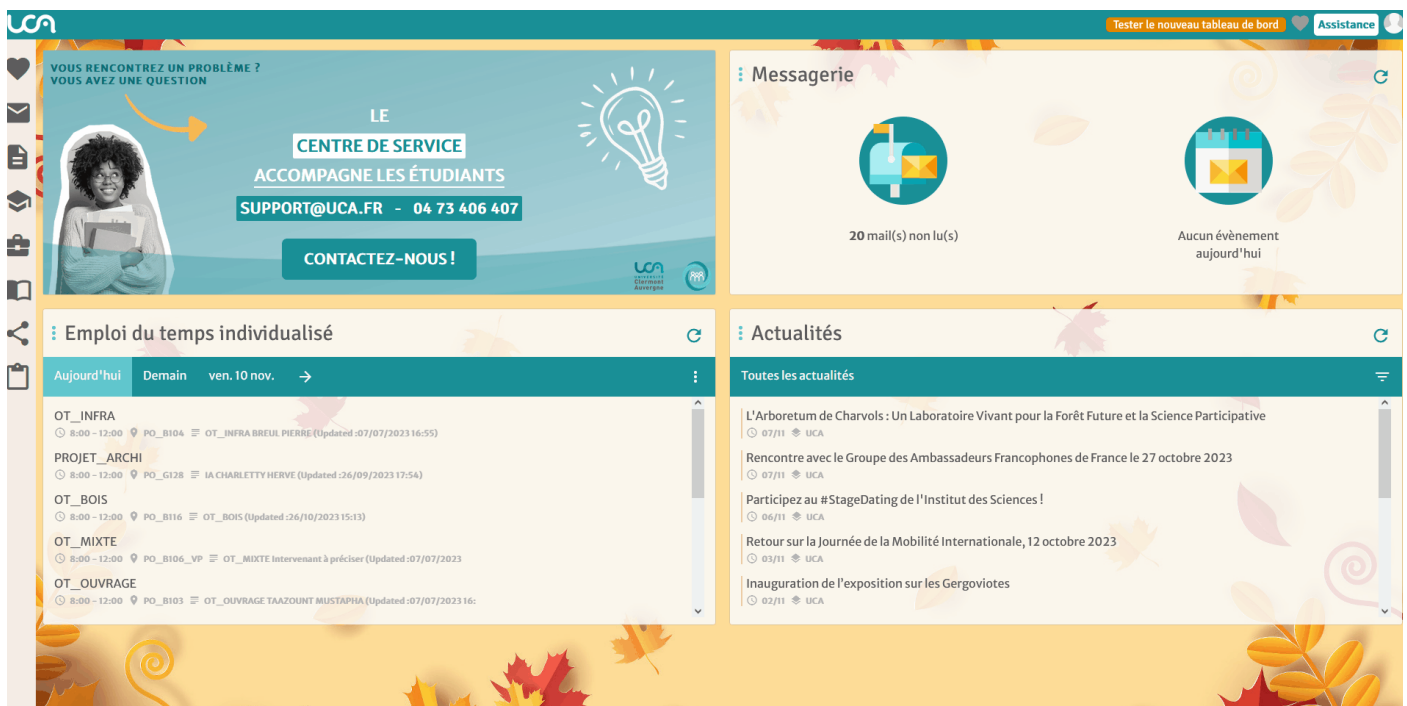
UCA

Tester le nouveau tableau de bord Assistance

VOUS RENCONTREZ UN PROBLÈME ?
VOUS AVEZ UNE QUESTION

LE
CENTRE DE SERVICE
ACCOMPAGNE LES ÉTUDIANTS
SUPPORT@UCA.FR - 04 73 406 407

CONTACTEZ-NOUS !

UCA Université Clermont Auvergne

Messagerie

20 mail(s) non lu(s)

Aucun évènement aujourd'hui

Emploi du temps individualisé

Aujourd'hui Demain ven. 10 nov.

OT_INFRA
8:00 - 12:00 PO_B104 OT_INFRA BREUL PIERRE (Updated :07/07/2023 16:55)

PROJET_ARCHI
8:00 - 12:00 PO_G128 IA CHARLETTY HERVE (Updated :26/09/2023 17:54)

OT_BOIS
8:00 - 12:00 PO_B116 OT_BOIS (Updated :26/10/2023 15:13)

OT_MIXTE
8:00 - 12:00 PO_B106_VP OT_MIXTE Intervenant à préciser (Updated :07/07/2023

OT_OUVRAGE
8:00 - 12:00 PO_B103 OT_OUVRAGE TAAZOUNT MUSTAPHA (Updated :07/07/2023 16:

Actualités

Toutes les actualités

L'Arboretum de Charvols : Un Laboratoire Vivant pour la Forêt Future et la Science Participative
07/11 UCA

Rencontre avec le Groupe des Ambassadeurs Francophones de France le 27 octobre 2023
07/11 UCA

Participez au #StageDating de l'Institut des Sciences !
06/11 UCA

Retour sur la Journée de la Mobilité Internationale, 12 octobre 2023
03/11 UCA

Inauguration de l'exposition sur les Gergoviotes
02/11 UCA